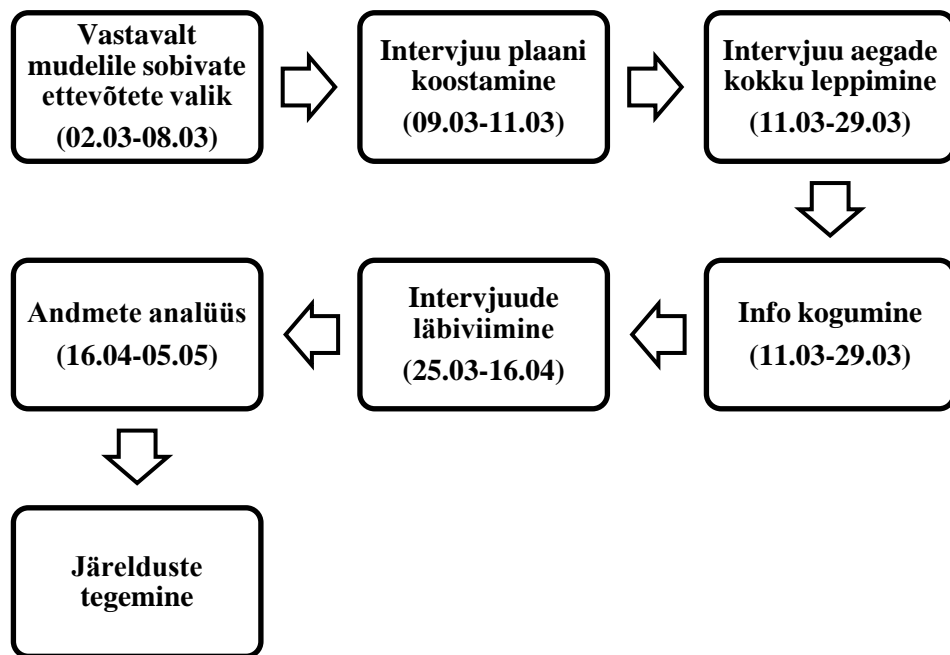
Vastavalt mudelile sobivate ettevõtete valik
(02.03-08.03)

Intervjuu plaani koostamine
(09.03-11.03)

Intervjuu aegade kokku leppimine
(11.03-29.03)

Info kogumine
(11.03-29.03)

Intervjuude läbiviimine
(25.03-16.04)

Andmete analüüs
(16.04-05.05)

Järelduste tegemine